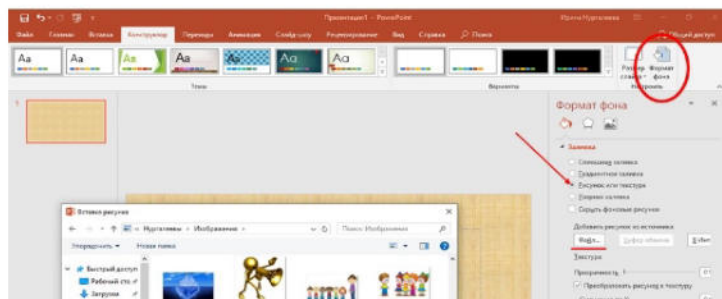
Презентация1 - PowerPoint
Ирина Нургалеева
Файл
Главная
Вставка
Конструктор
Переходы
Анимация
Слайд-шоу
Рецензирование
Вид
Справка
Поиск
Общий доступ
Aa
Aa
Aa
Aa
Aa
Aa
Aa
Темы
Варианты
Размер слайда
Формат фона
Настроить
1
Формат фона
Заливка
Сплошная заливка
Градиентная заливка
Рисунок или текстура
Узорная заливка
Скрыть фоновые рисунки
Добавить рисунок из источника
Файл...
Буфер обмена
В Инт
Текстура
Прозрачность
0%
Преобразовать рисунок в текстуру
Вставка рисунка
Нургалеевы › Изображения ›
Поиск: Изображения
Упорядочить ▾
Новая папка
Быстрый доступ
Рабочий сто
Загрузки